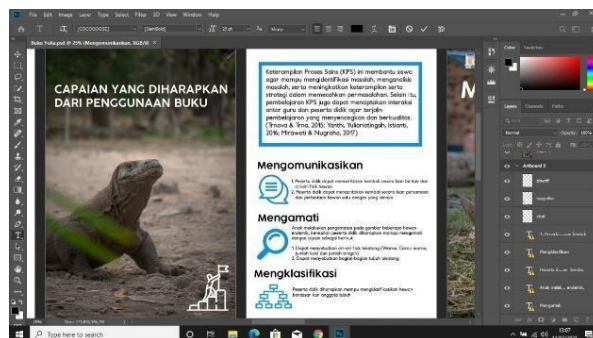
File Edit Image Layer Type Select Filter 3D View Window Help

Buku Yola.psd @ 25% (Mengomunikasikan, RGB/8)

CAPAIAN YANG DIHARAPKAN DARI PENGGUNAAN BUKU

Keterampilan Proses Sains (KPS) ini membantu siswa agar mampu mengidentifikasi masalah, menganalisis masalah, serta meningkatkan keterampilan serta strategi dalam memecahkan permasalahan. Selain itu, pembelajaran KPS juga dapat menciptakan interaksi antar guru dan peserta didik agar terjalin pembelajaran yang menyenangkan dan berkualitas. (Trnova & Trna, 2015; Yanthi, Yulianingsih, Istianti, 2016; Mirawati & Nugraha, 2017)

Mengomunikasikan

1. Peserta didik dapat menceritakan kembali secara lisan ataupun tertulis tentang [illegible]
2. Peserta didik dapat menceritakan kembali secara lisan persamaan dan perbedaan hewan satu dengan yang lainnya

Mengamati

Anak melakukan pengamatan pada gambar beberapa hewan mamalia, kemudian peserta didik diharapkan mampu mengamati dengan cermat sebagai berikut:

1. Dapat menyebutkan ciri-ciri fisik binatang (Warna, Corak warna, jumlah kaki dan jumlah telinga)
2. Dapat menyebutkan bagian-bagian tubuh binatang

Mengklasifikasi

Peserta didik diharapkan mampu mengklasifikasikan hewan berdasar kan anggota tubuh

Layers Channels Paths
Normal Opacity: 100%
Fill: 100%
Artboard 3
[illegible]
Mengomunikasikan
Mengamati
Mengklasifikasi

Type here to search